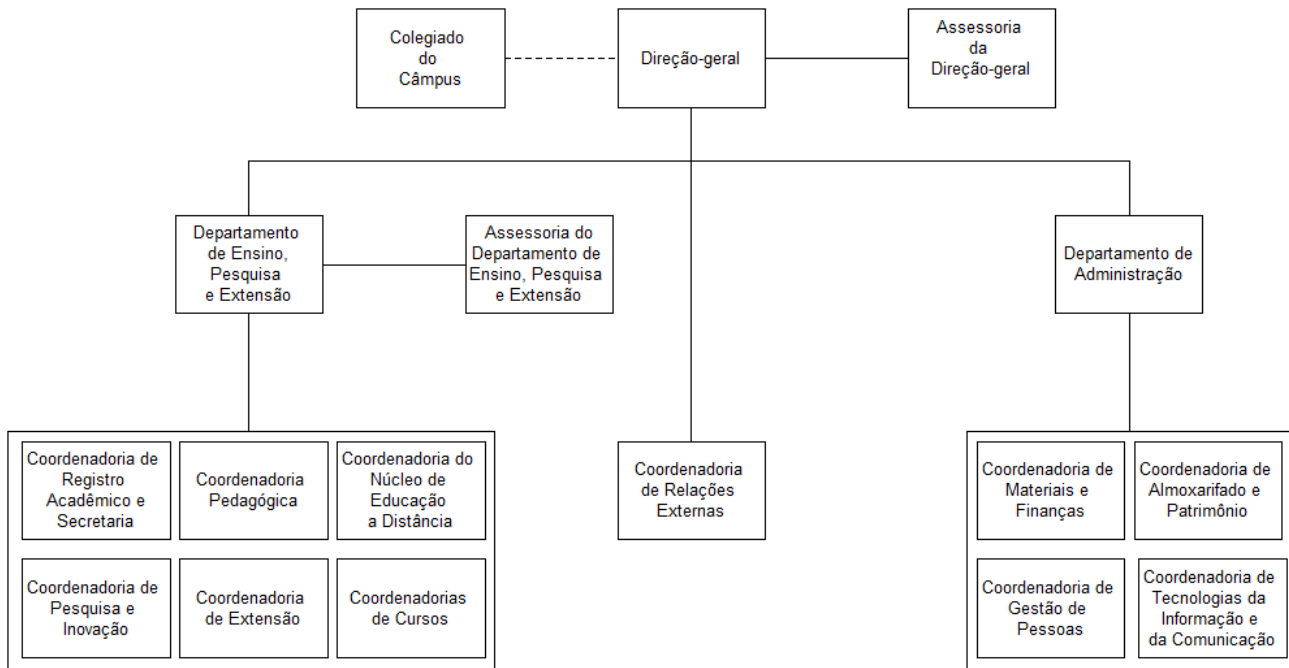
Colegiado do Câmpus

Direção-geral

Assessoria da Direção-geral

Departamento de Ensino, Pesquisa e Extensão

Assessoria do Departamento de Ensino, Pesquisa e Extensão

Departamento de Administração

Coordenadoria de Registro Acadêmico e Secretaria

Coordenadoria Pedagógica

Coordenadoria do Núcleo de Educação a Distância

Coordenadoria de Pesquisa e Inovação

Coordenadoria de Extensão

Coordenadorias de Cursos

Coordenadoria de Relações Externas

Coordenadoria de Materiais e Finanças

Coordenadoria de Almoxarifado e Patrimônio

Coordenadoria de Gestão de Pessoas

Coordenadoria de Tecnologias da Informação e da Comunicação